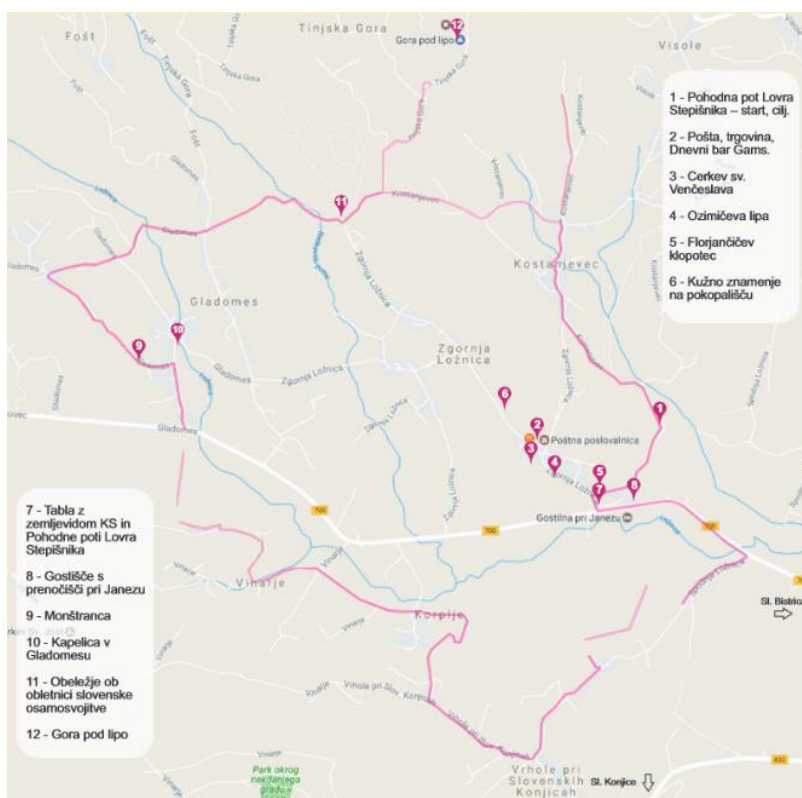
Tinjska Gora
12
Gora pod lipo
Visole
Fošt
Fošt
Tinjska Gora
Tinjska Gora
Tinjska Gora

1 - Pohodna pot Lovra Stepišnika – start, cilj.

2 - Pošta, trgovina, Dnevni bar Gams.

3 - Cerkev sv. Venčeslava

4 - Ozimičeva lipa

5 - Florjančičev klopotec

6 - Kužno znamenje na pokopališču

11
Kostanjevec
Kostanjevec
Kostanjevec
Gladomes
Gladomes
Gladomes
Zgornja Ložnica
10
9
Gladomes
Zgornja Ložnica
Zgornja Ložnica
Ložnica
6
2
1
Poštna poslovalnica
3
4
5
7
8
Gladomes
Gostilna pri Janezu
700
700
700

7 - Tabla z zemljevidom KS in Pohodne poti Lovra Stepišnika

8 - Gostišče s prenočišči pri Janezu

9 - Monštranca

10 - Kapelica v Gladomesu

11 - Obeležje ob obletnici slovenske osamosvojitve

12 - Gora pod lipo

Vinarje
Vinarje
Korplje
Vinarje
Vrhole pri Slov. Konjicah
Vrhole pri Slovenskih Konjicah
Sl. Bistrica
Sl. Konjice
Park okrog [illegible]
430